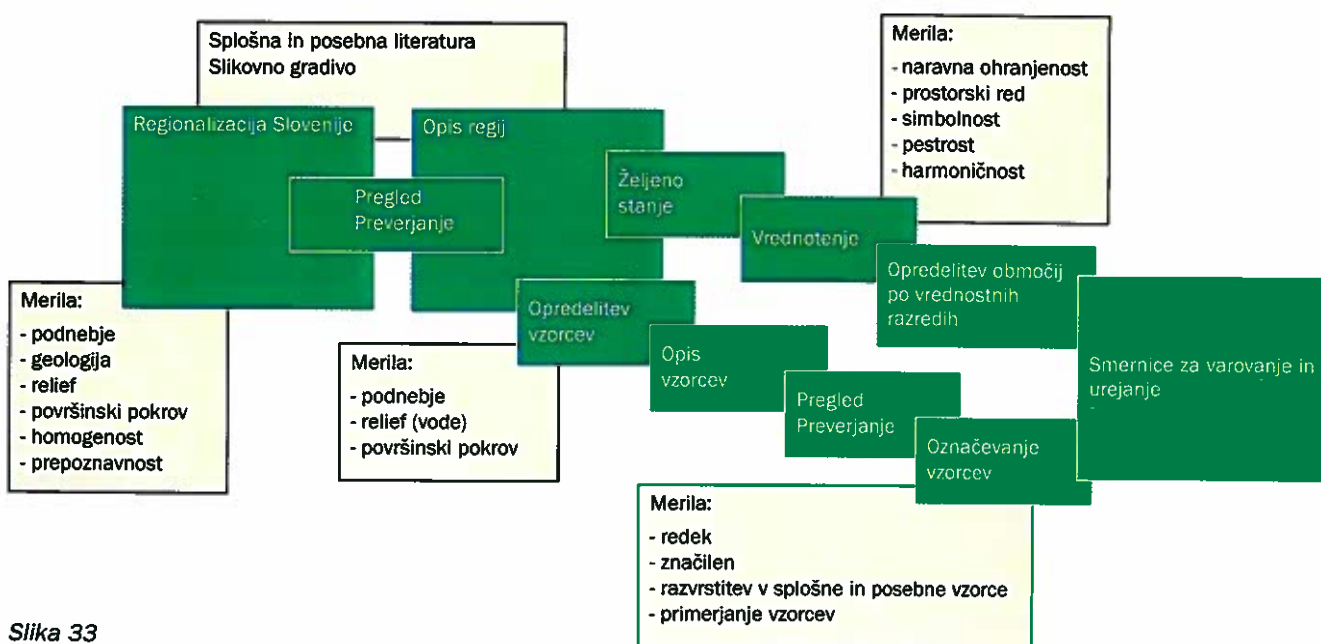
Splošna in posebna literatura
Slikovno gradivo

Regionalizacija Slovenije

Opis regij

Pregled
Preverjanje

Željeno
stanje

Vrednotenje

Merila:
- naravna ohranjenost
- prostorski red
- simbolnost
- pestrost
- harmoničnost

Merila:
- podnebje
- geologija
- relief
- površinski pokrov
- homogenost
- prepoznavnost

Opredelitev
vzorcev

Merila:
- podnebje
- relief (vode)
- površinski pokrov

Opis
vzorcev

Pregled
Preverjanje

Opredelitev območij
po vrednostnih
razredih

Smernice za varovanje in
urejanje

Označevanje
vzorcev

Merila:
- redek
- značilen
- razvrstitev v splošne in posebne vzorce
- primerjanje vzorcev

Slika 33